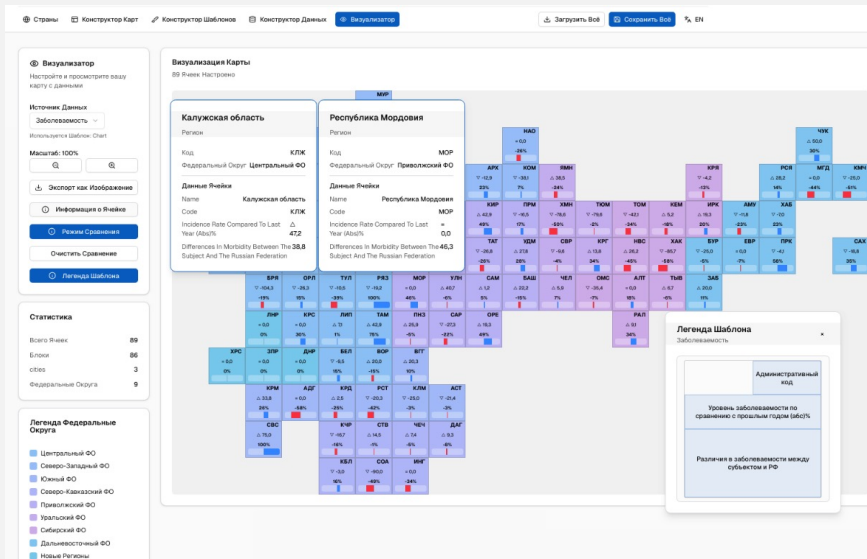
Страны   Конструктор Карт   Конструктор Шаблонов   Конструктор Данных   Визуализатор   Загрузить Всё   Сохранить Всё   EN

Визуализатор
Настройте и просмотрите вашу карту с данными

Источник Данных
Заболеваемость
Используется Шаблон: Chart

Масштаб: 100%

Экспорт как Изображение
Информация о Ячейке
Режим Сравнения
Очистить Сравнение
Легенда Шаблона

Статистика
Всего Ячеек 89
Блоки 86
cities 3
Федеральные Округа 9

Легенда Федеральных Округа
Центральный ФО
Северо-Западный ФО
Южный ФО
Северо-Кавказский ФО
Приволжский ФО
Уральский ФО
Сибирский ФО
Дальневосточный ФО
Новые Регионы

Визуализация Карты
89 Ячеек Настроено

Калужская область
Регион
Код КЛЖ
Федеральный Округ Центральный ФО
Данные Ячейки
Name Калужская область
Code КЛЖ
Incidence Rate Compared To Last Year (Abs)% △ 47,2
Differences In Morbidity Between The Subject And The Russian Federation 38,8

Республика Мордовия
Регион
Код МОР
Федеральный Округ Приволжский ФО
Данные Ячейки
Name Республика Мордовия
Code МОР
Incidence Rate Compared To Last Year (Abs)% = 0,0
Differences In Morbidity Between The Subject And The Russian Federation 46,3

МУР
НАО
КОМ
ЯМН
АРК
ХМН
КРЯ
ЧУК
МГД
КМЧ
РСЯ
КИР
ПРМ
ТЮМ
ТОМ
КЕМ
ИРК
АМУ
ХАБ
ТАТ
УДМ
СВР
КРГ
НВС
ХАК
БУР
ЕВР
ПРК
САХ
УЛН
САМ
БАШ
ЧЕЛ
ОМС
АЛТ
ТЫВ
ЗАБ
БРЯ
ОРЛ
ТУЛ
РЯЗ
МОР
ПНЗ
САР
ОРБ
РАЛ
ЛНР
КРС
ЛИП
ТАМ
ХРС
ЗПР
ДНР
БЕЛ
ВОР
ВГГ
КРМ
АДГ
КРД
РСТ
КЛМ
АСТ
СВС
КЧР
СТВ
ЧЕЧ
ДАГ
КБЛ
СОА
ИНГ

Легенда Шаблона
Заболеваемость
Административный код
Уровень заболеваемости по сравнению с прошлым годом (абс)%
Различия в заболеваемости между субъектом и РФ